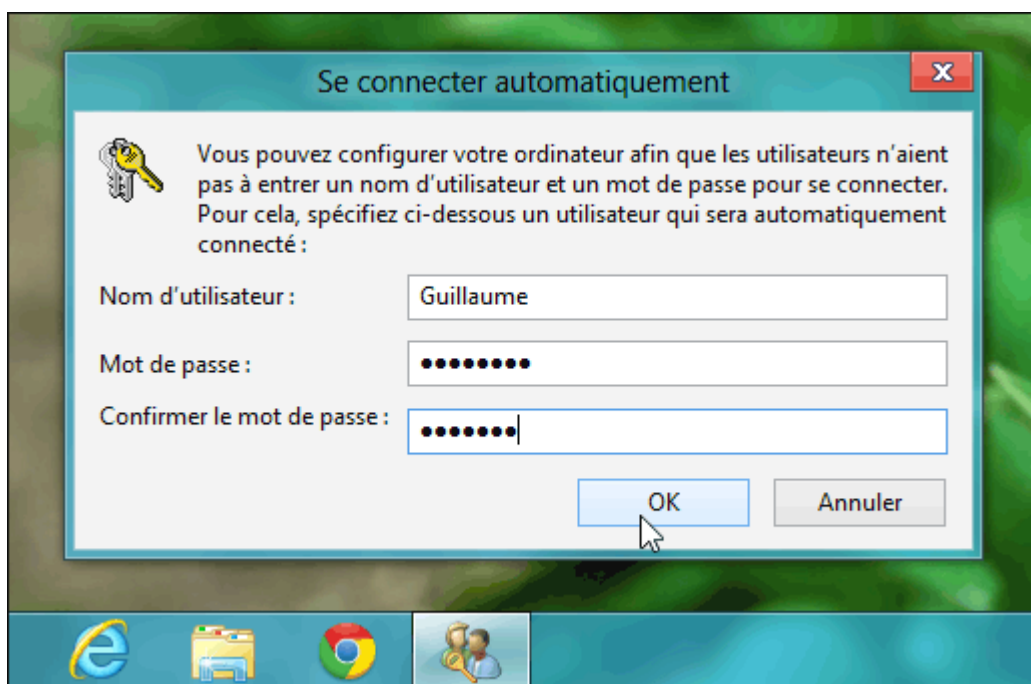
Se connecter automatiquement

Vous pouvez configurer votre ordinateur afin que les utilisateurs n'aient pas à entrer un nom d'utilisateur et un mot de passe pour se connecter. Pour cela, spécifiez ci-dessous un utilisateur qui sera automatiquement connecté :

Nom d'utilisateur : Guillaume

Mot de passe : ••••••••

Confirmer le mot de passe : •••••••

OK

Annuler